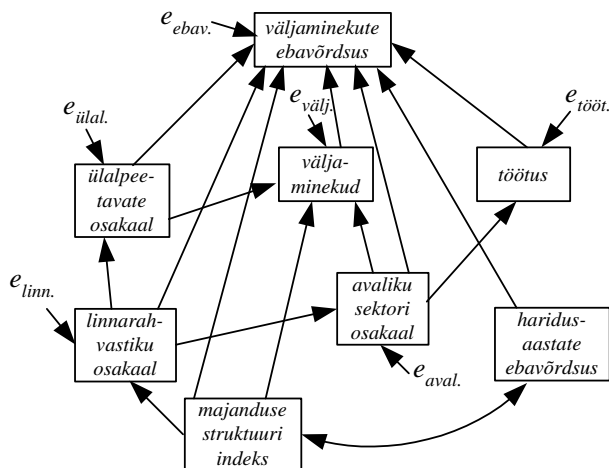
$e_{ebav.}$

väljaminekute ebavõrdsus

$e_{ülal.}$

$e_{välj.}$

$e_{tööt.}$

ülalpeetavate osakaal

väljaminekud

töötus

$e_{linn.}$

avaliku sektori osakaal

linnarahvastiku osakaal

haridusaastate ebavõrdsus

$e_{aval.}$

majanduse struktuuri indeks